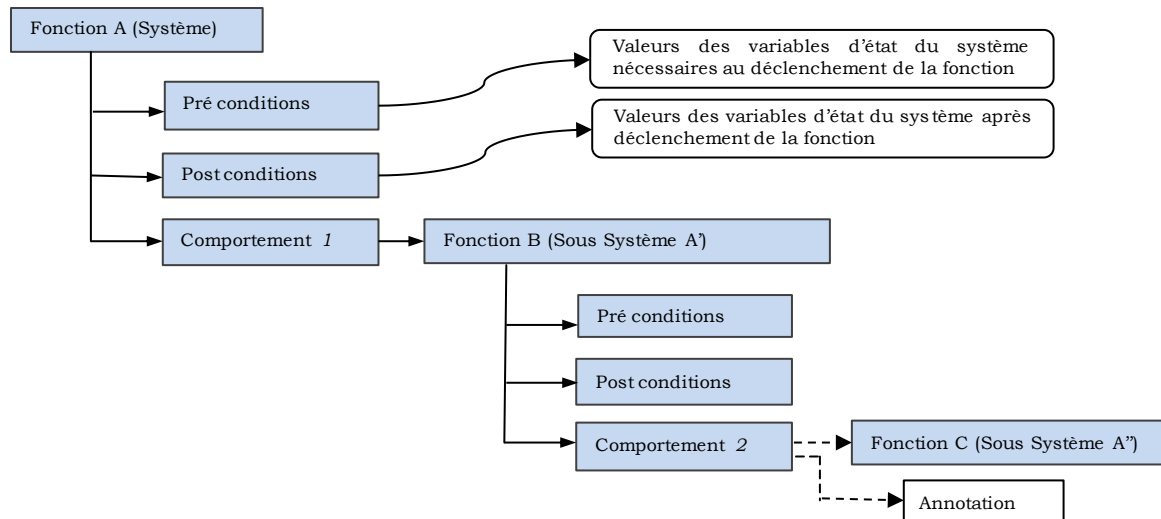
Fonction A (Système)

Pré conditions

Valeurs des variables d'état du système nécessaires au déclenchement de la fonction

Post conditions

Valeurs des variables d'état du système après déclenchement de la fonction

Comportement *1*

Fonction B (Sous Système A')

Pré conditions

Post conditions

Comportement *2*

Fonction C (Sous Système A")

Annotation